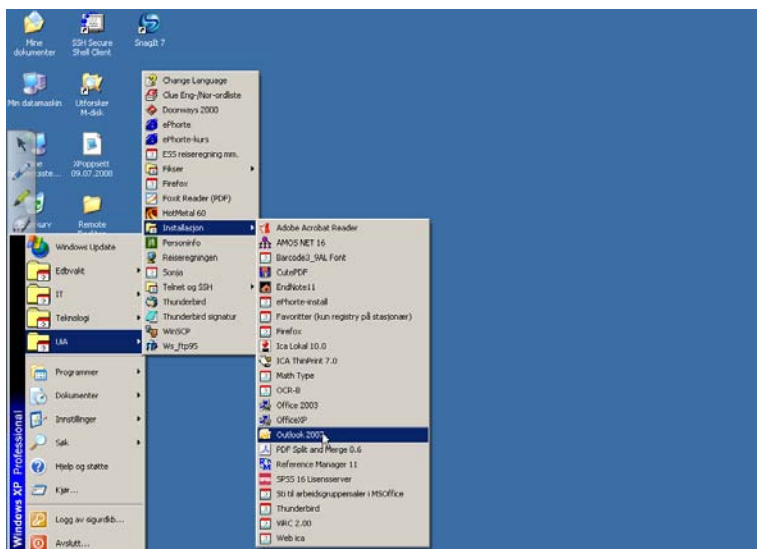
Mine dokumenter
SSH Secure Shell Client
SnagIt 7
Min datamaskin
Utforsker M-disk
XPoppsett 09.07.2008
Remote

Windows Update
Edbvalkt
IT
Teknologi
UiA
Programmer
Dokumenter
Innstillinger
Søk
Hjelp og støtte
Kjør...
Logg av sigurdkb...
Avslutt...
Windows XP Professional

Change Language
Clue Eng-/Nor-ordliste
Doorways 2000
ePhorte
ePhorte-kurs
ESS reiseregning mm.
Fikser
Firefox
Foxit Reader (PDF)
HotMetal 60
Installasjon
Personinfo
Reiseregningen
Sonja
Telnet og SSH
Thunderbird
Thunderbird signatur
WinSCP
Ws_ftp95

Adobe Acrobat Reader
AMOS NET 16
Barcode3_9AL Font
CutePDF
EndNote11
ePhorte-install
Favoritter (kun registry på stasjonær)
Firefox
Ica Lokal 10.0
ICA ThinPrint 7.0
Math Type
OCR-B
Office 2003
OfficeXP
Outlook 2007
PDF Split and Merge 0.6
Reference Manager 11
SPSS 16 Lisensserver
Sti til arbeidsgruppemaler i MSOffice
Thunderbird
VRC 2.00
Web ica